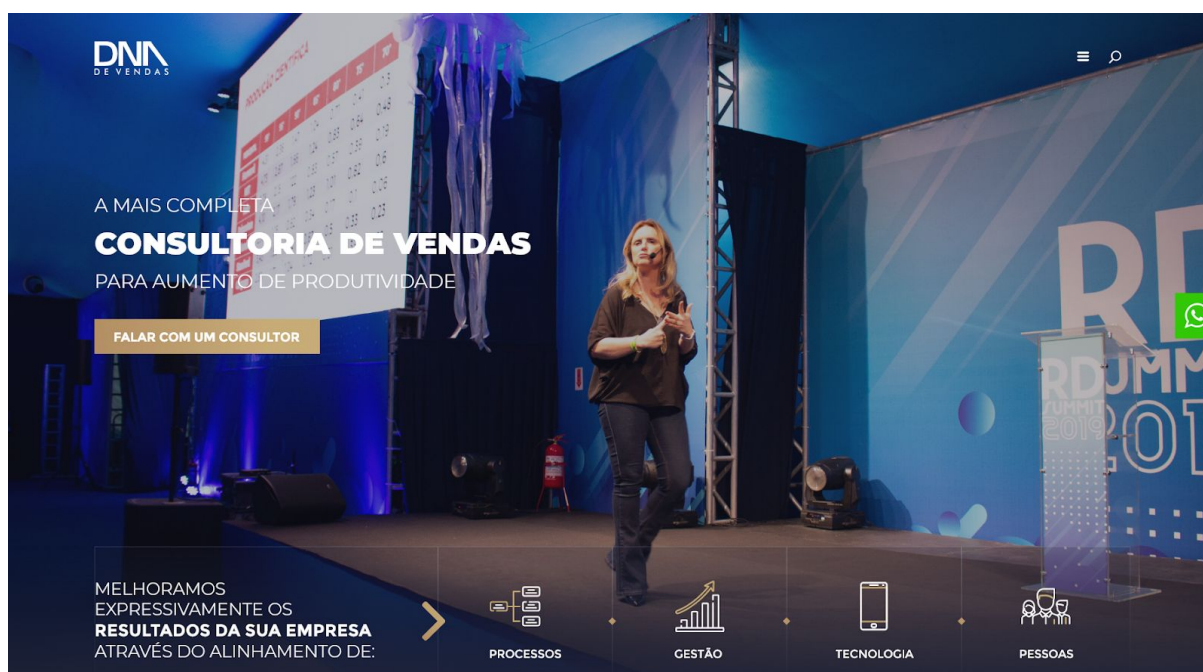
DNA
DE VENDAS

A MAIS COMPLETA
CONSULTORIA DE VENDAS
PARA AUMENTO DE PRODUTIVIDADE

FALAR COM UM CONSULTOR

RD
RDSUMM
SUMMIT
2019

MELHORAMOS EXPRESSIVAMENTE OS RESULTADOS DA SUA EMPRESA ATRAVÉS DO ALINHAMENTO DE:

PROCESSOS
GESTÃO
TECNOLOGIA
PESSOAS